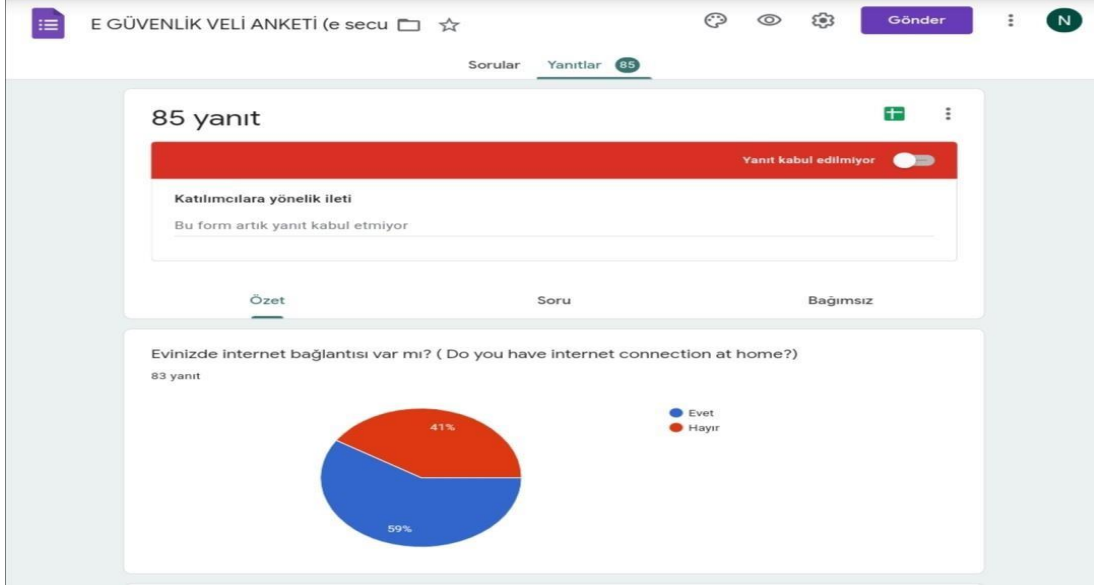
E GÜVENLİK VELİ ANKETİ (e secu

Gönder

N

Sorular Yanıtlar 85

85 yanıt

Yanıt kabul edilmiyor

Katılımcılara yönelik ileti

Bu form artık yanıt kabul etmiyor

Özet Soru Bağımsız

Evinizde internet bağlantısı var mı? ( Do you have internet connection at home?)

83 yanıt

41%

59%

Evet
Hayır